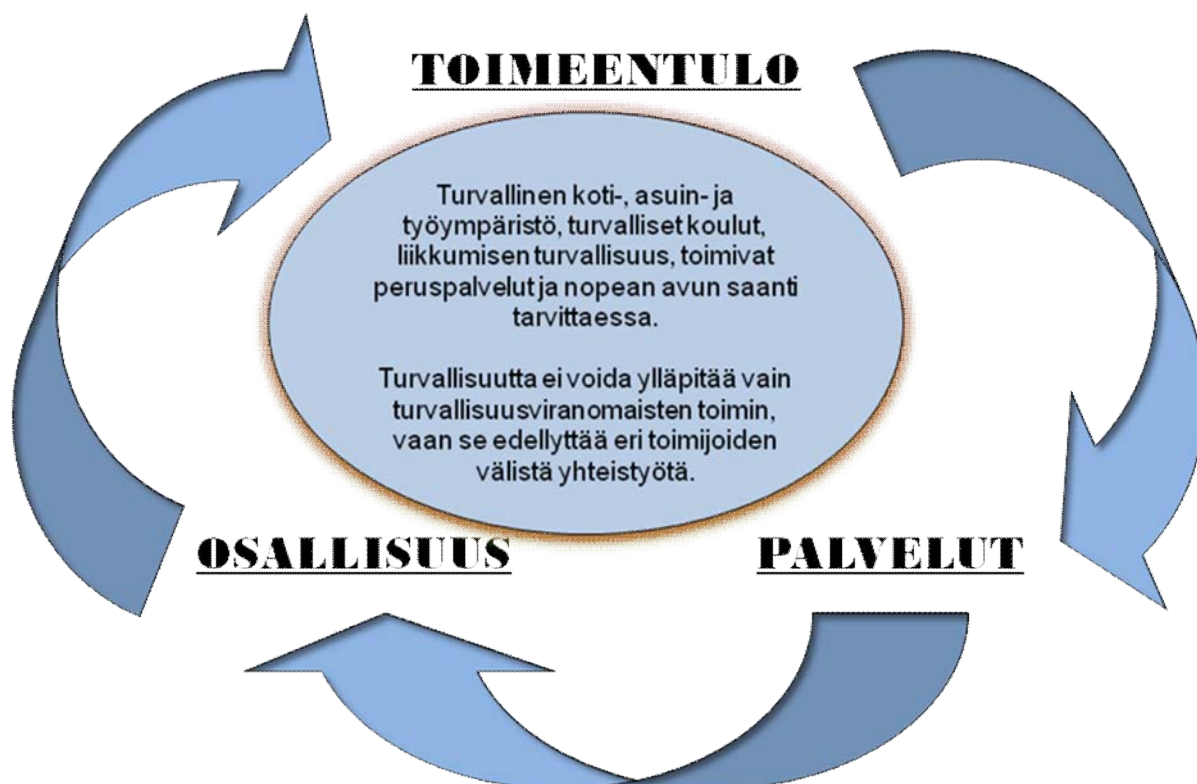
TOIMEENTULO

Turvallinen koti-, asuin- ja työympäristö, turvalliset koulut, liikkumisen turvallisuus, toimivat peruspalvelut ja nopean avun saanti tarvittaessa.

Turvallisuutta ei voida ylläpitää vain turvallisuusviranomaisten toimin, vaan se edellyttää eri toimijoiden välistä yhteistyötä.

OSALLISUUS

PALVELUT